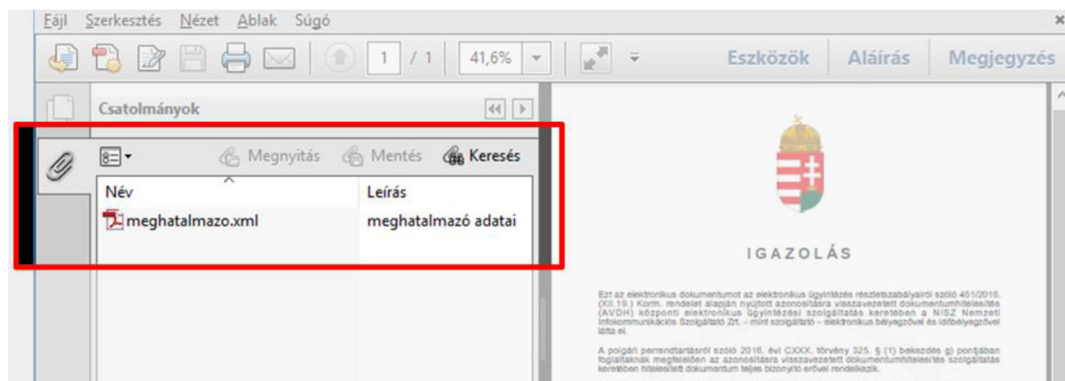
Fájl Szerkesztés Nézet Ablak Súgó

1 / 1 41,6%

Eszközök Aláírás Megjegyzés

Csatolmányok

Megnyitás Mentés Keresés

| Név | Leírás |
|---|---|
| meghatalmazo.xml | meghatalmazó adatai |

IGAZOLÁS

Ezt az elektronikus dokumentumot az elektronikus ügyintézés részletszabályairól szóló 451/2016. (XII.19.) Korm. rendelet alapján nyújtott azonosításra visszavezetett dokumentumhitelesítés (AVDH) központi elektronikus ügyintézési szolgáltatás keretében a NISZ Nemzeti Infokommunikációs Szolgáltató Zrt. – mint szolgáltató – elektronikus bélyegzővel és időbélyegzővel látta el.

A polgári perrendtartásról szóló 2016. évi CXXX. törvény 325. § (1) bekezdés g) pontjában foglaltaknak megfelelően az azonosításra visszavezetett dokumentumhitelesítés szolgáltatás keretében hitelesített dokumentum teljes bizonyító erővel rendelkezik.